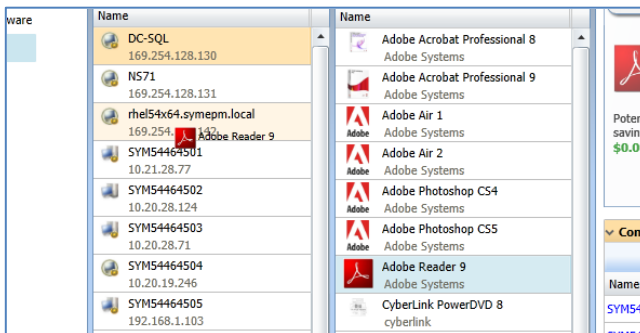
ware

Name
DC-SQL
169.254.128.130
NS71
169.254.128.131
rhel54x64.symepm.local
169.254.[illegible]142
Adobe Reader 9
SYM54464501
10.21.28.77
SYM54464502
10.20.28.124
SYM54464503
10.20.28.71
SYM54464504
10.20.19.246
SYM54464505
192.168.1.103

Name
Adobe Acrobat Professional 8
Adobe Systems
Adobe Acrobat Professional 9
Adobe Systems
Adobe Air 1
Adobe Systems
Adobe Air 2
Adobe Systems
Adobe Photoshop CS4
Adobe Systems
Adobe Photoshop CS5
Adobe Systems
Adobe Reader 9
Adobe Systems
CyberLink PowerDVD 8
cyberlink

Adobe
Adobe
Adobe
Adobe
Adobe

Poter
savin
$0.0

Con
Name
SYM5